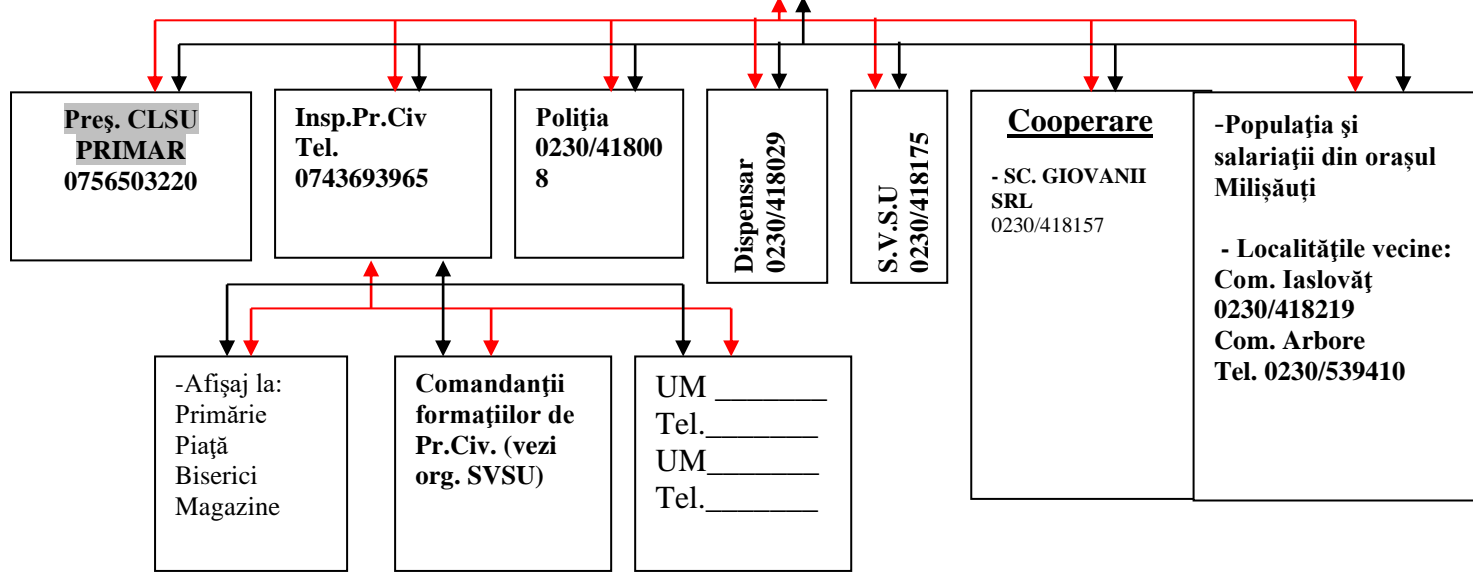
Preş. CLSU PRIMAR 0756503220

Insp.Pr.Civ Tel. 0743693965

Poliţia 0230/418008

Dispensar 0230/418029

S.V.S.U 0230/418175

Cooperare

- SC. GIOVANII SRL 0230/418157

-Populaţia şi salariaţii din oraşul Milişăuți

- Localităţile vecine: Com. Iaslovăţ 0230/418219 Com. Arbore Tel. 0230/539410

-Afişaj la: Primărie Piaţă Biserici Magazine

Comandanţii formaţiilor de Pr.Civ. (vezi org. SVSU)

UM _______
Tel._______
UM_______
Tel._______